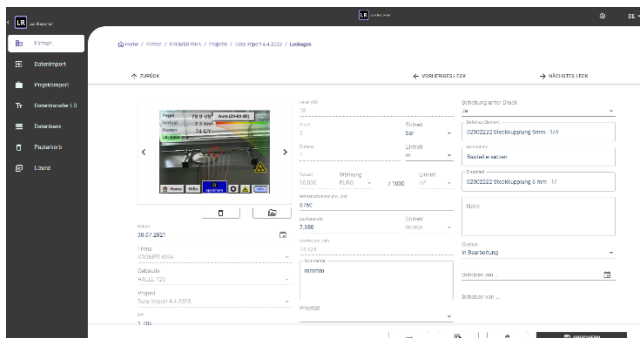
LR
Firmen
Datenimport
Projektimport
Datentransfer LD
Datenbank
Papierkorb
Lizenz

Home / Firmen / KRONOS WKA / Projekte / Data import 4.4.2023 / Leckagen

ZURÜCK
VORHERIGES LECK
NÄCHSTES LECK

Datum
30.07.2021
Firma
KRONOS WKA
Gebäude
HALLE T23
Projekt
Data import 4.4.2023

Leck ID
Druck
2
Einheit
bar
Einheit
Kosten
10.800
Währung
EURO
/ 1000
Einheit
Leckage
7.386
Einheit
Kommentar
mmmm
Priorität

Behebung unter Druck
Ja
Ersatzteil
0230Z222 Steckkupplung 6mm · 1/4
Maßnahme
Bauteil ersetzen
Ersatzteil
0230Z222 Steckkupplung 6 mm · 1/
Notiz
Status
In Bearbeitung
Behoben am
Behoben von

SPEICHERN